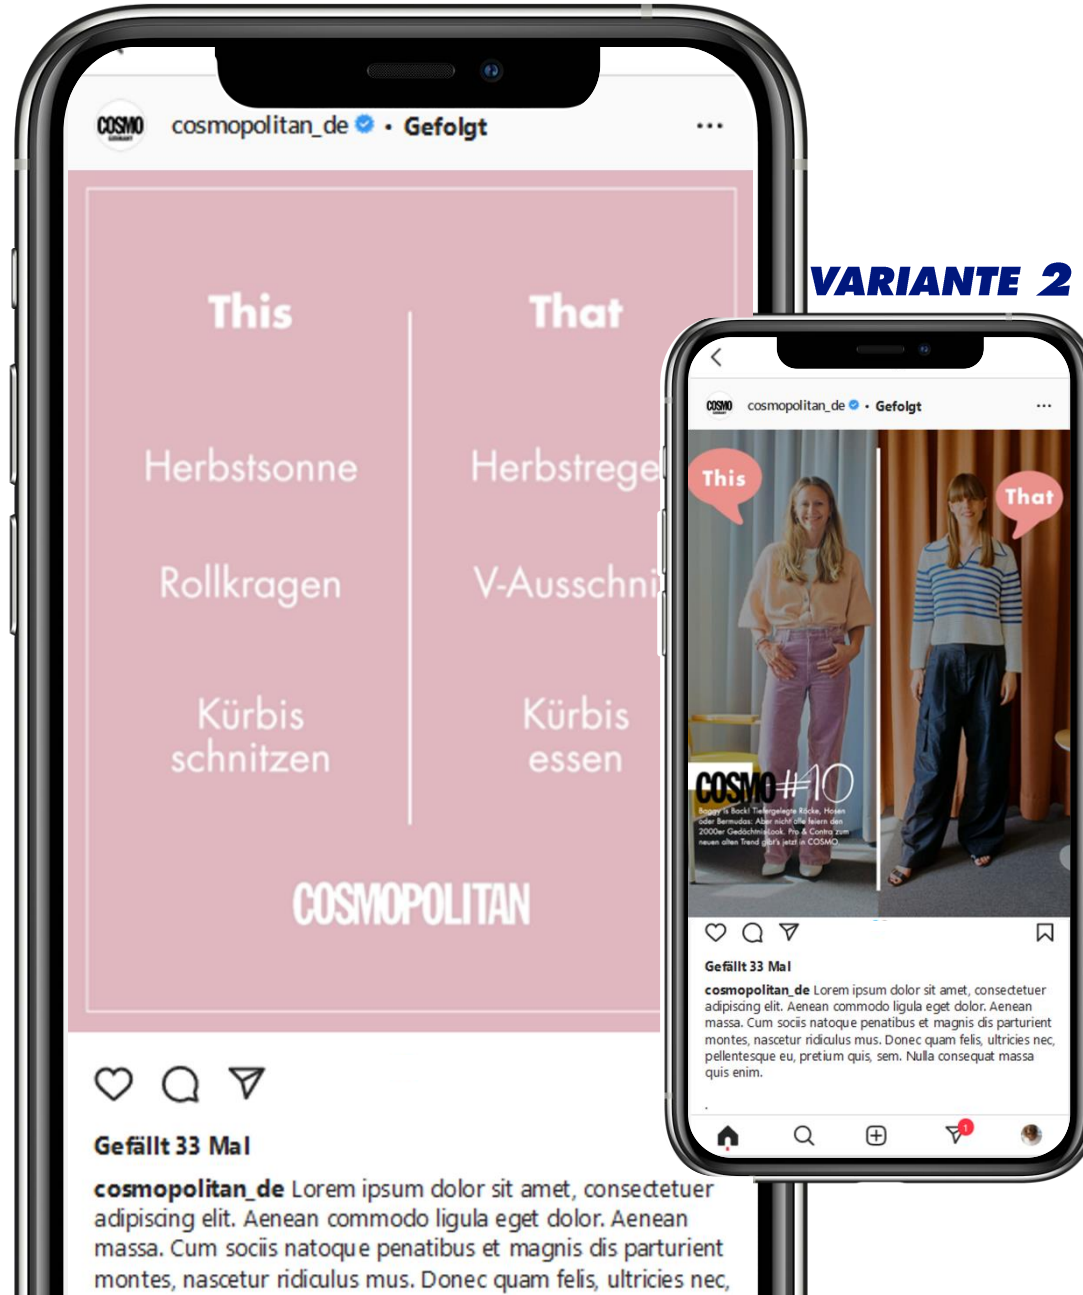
COSMO cosmopolitan_de • Gefolgt ...

This

That

Herbstsonne

Herbstrege

Rollkragen

V-Ausschni

Kürbis schnitzen

Kürbis essen

COSMOPOLITAN

Gefällt 33 Mal

cosmopolitan_de Lorem ipsum dolor sit amet, consectetuer adipiscing elit. Aenean commodo ligula eget dolor. Aenean massa. Cum sociis natoque penatibus et magnis dis parturient montes, nascetur ridiculus mus. Donec quam felis, ultricies nec,

VARIANTE 2

COSMO cosmopolitan_de • Gefolgt ...

This

That

COSMO #10

Baggy is Back! Tiefergelegte Röcke, Hosen oder Bermudas: Aber nicht alle feiern den 2000er Gedächtnislook. Pro & Contra zum neuen alten Trend gibt's jetzt in COSMO.

Gefällt 33 Mal

cosmopolitan_de Lorem ipsum dolor sit amet, consectetuer adipiscing elit. Aenean commodo ligula eget dolor. Aenean massa. Cum sociis natoque penatibus et magnis dis parturient montes, nascetur ridiculus mus. Donec quam felis, ultricies nec, pellentesque eu, pretium quis, sem. Nulla consequat massa quis enim.

1